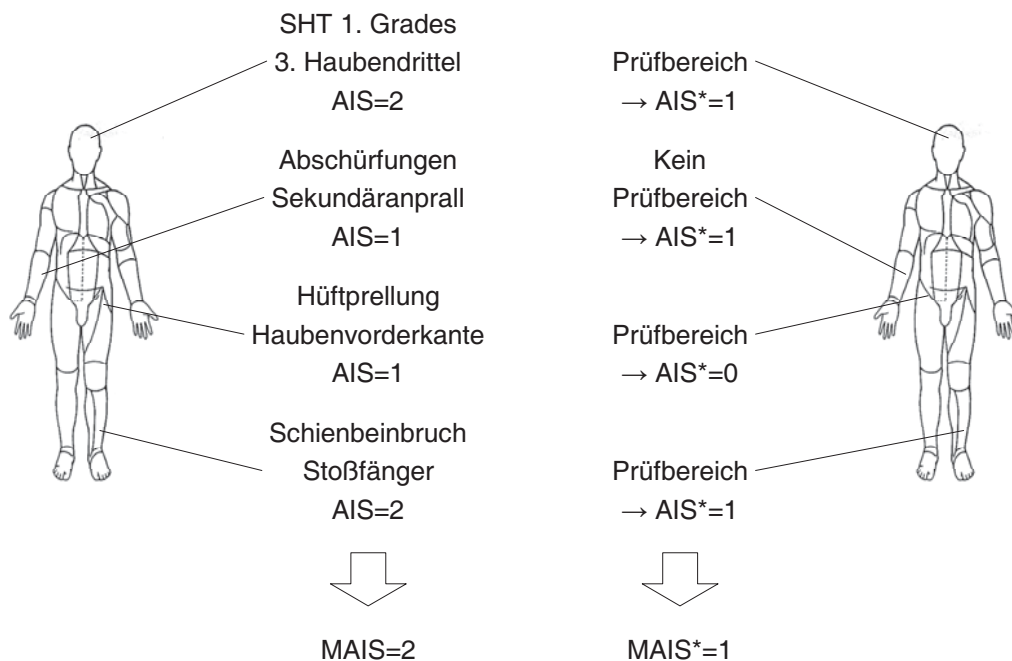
SHT 1. Grades
3. Haubendrittel
AIS=2

Abschürfungen
Sekundäranprall
AIS=1

Hüftprellung
Haubenvorderkante
AIS=1

Schienbeinbruch
Stoßfänger
AIS=2

MAIS=2

Prüfbereich
→ AIS*=1

Kein
Prüfbereich
→ AIS*=1

Prüfbereich
→ AIS*=0

Prüfbereich
→ AIS*=1

MAIS*=1